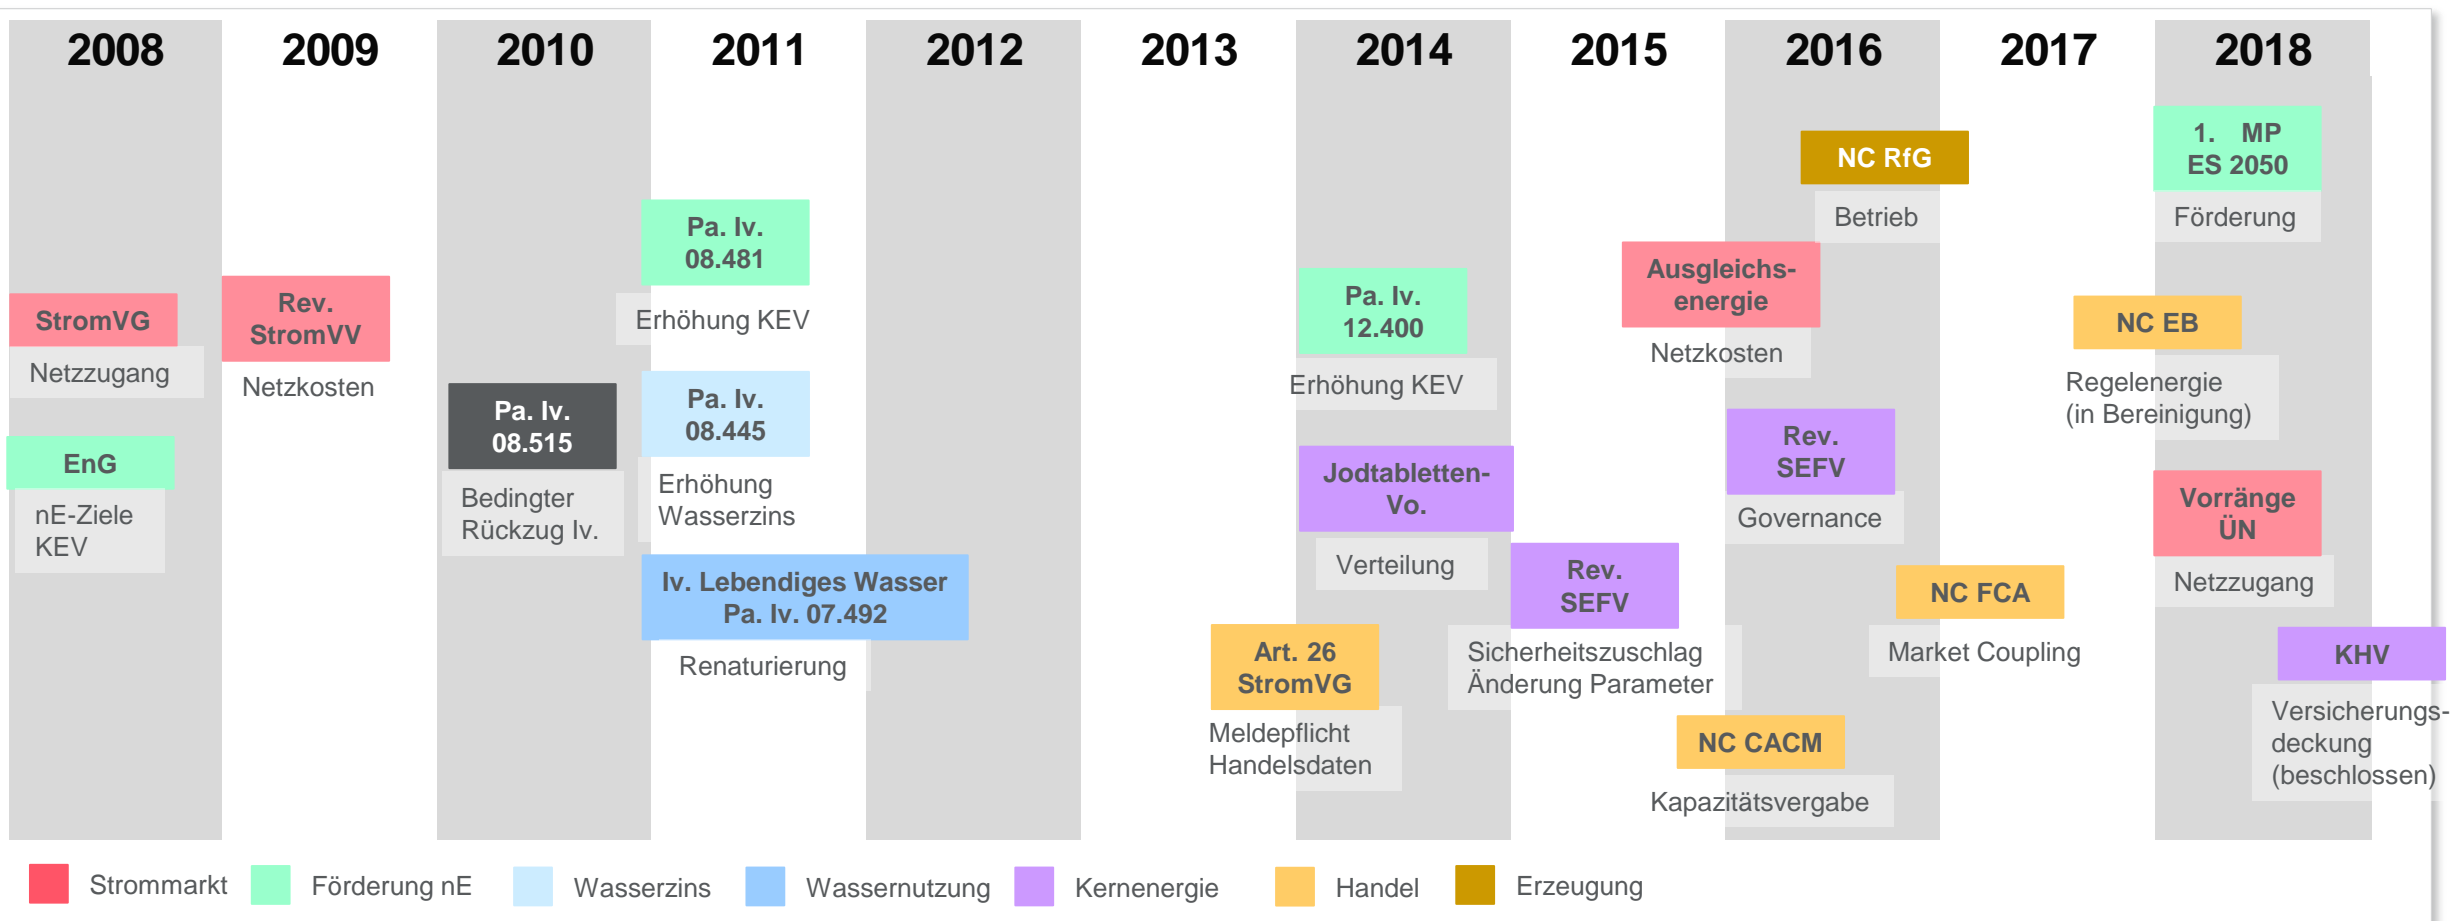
2008 2009 2010 2011 2012 2013 2014 2015 2016 2017 2018

StromVG
Netzzugang

EnG
nE-Ziele KEV

Rev. StromVV
Netzkosten

Pa. Iv. 08.515
Bedingter Rückzug Iv.

Pa. Iv. 08.481
Erhöhung KEV

Pa. Iv. 08.445
Erhöhung Wasserzins

Iv. Lebendiges Wasser Pa. Iv. 07.492
Renaturierung

Art. 26 StromVG
Meldepflicht Handelsdaten

Pa. Iv. 12.400
Erhöhung KEV

Jodtabletten-Vo.
Verteilung

Rev. SEFV
Sicherheitszuschlag Änderung Parameter

NC CACM
Kapazitätsvergabe

Ausgleichs-energie
Netzkosten

NC RfG
Betrieb

Rev. SEFV
Governance

NC FCA
Market Coupling

NC EB
Regelenergie (in Bereinigung)

1. MP ES 2050
Förderung

Vorränge ÜN
Netzzugang

KHV
Versicherungs-deckung (beschlossen)

Strommarkt Förderung nE Wasserzins Wassernutzung Kernenergie Handel Erzeugung